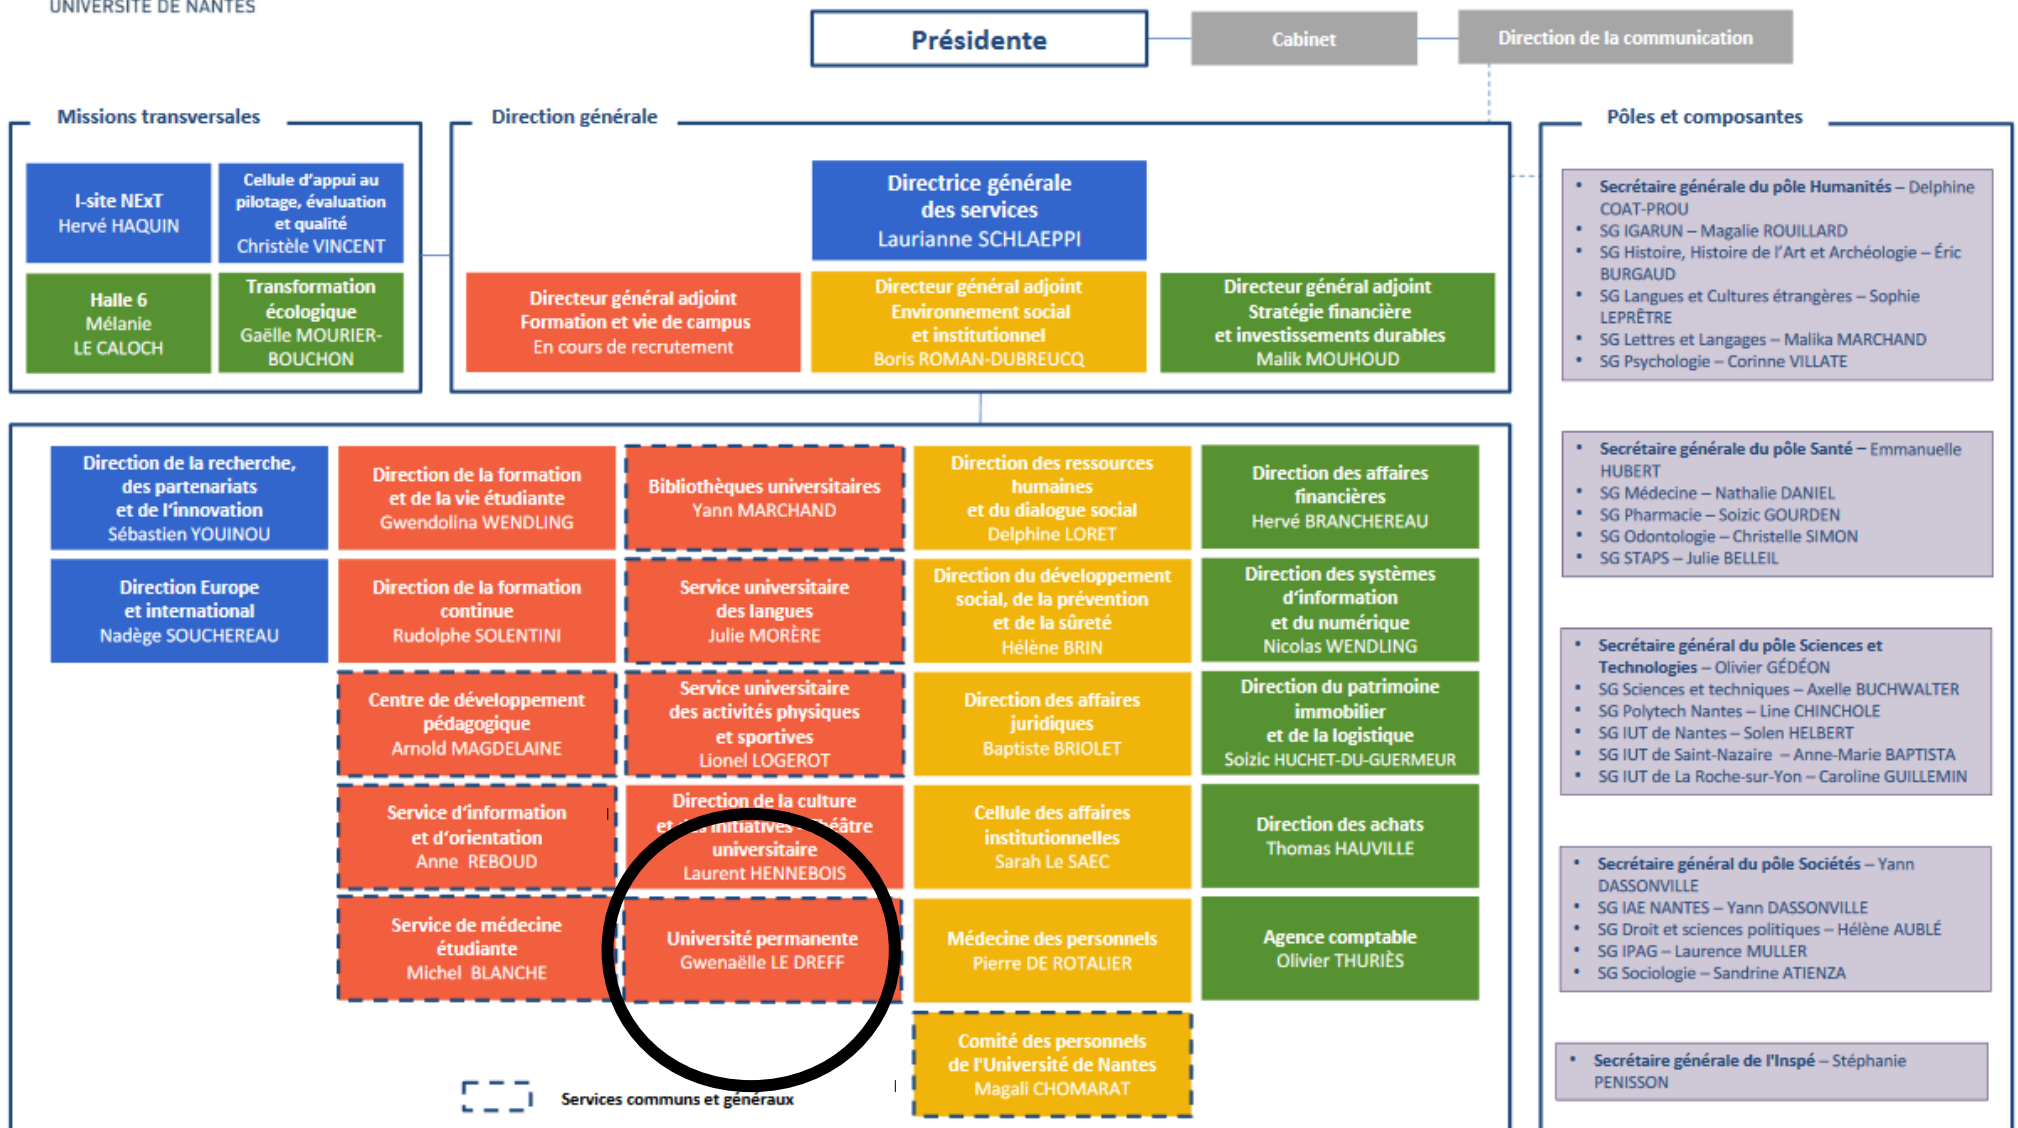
UNIVERSITÉ DE NANTES

Présidente

Cabinet

Direction de la communication

Missions transversales

I-site NExT
Hervé HAQUIN

Cellule d'appui au pilotage, évaluation et qualité
Christèle VINCENT

Halle 6
Mélanie LE CALOCH

Transformation écologique
Gaëlle MOURIER-BOUCHON

Direction générale

Directrice générale des services
Laurianne SCHLAEPPI

Directeur général adjoint Formation et vie de campus
En cours de recrutement

Directeur général adjoint Environnement social et institutionnel
Boris ROMAN-DUBREUCQ

Directeur général adjoint Stratégie financière et investissements durables
Malik MOUHOUD

Pôles et composantes

- Secrétaire générale du pôle Humanités – Delphine COAT-PROU
- SG IGARUN – Magalie ROUILLARD
- SG Histoire, Histoire de l'Art et Archéologie – Éric BURGAUD
- SG Langues et Cultures étrangères – Sophie LEPRÊTRE
- SG Lettres et Langages – Malika MARCHAND
- SG Psychologie – Corinne VILLATE

- Secrétaire générale du pôle Santé – Emmanuelle HUBERT
- SG Médecine – Nathalie DANIEL
- SG Pharmacie – Soizic GOURDEN
- SG Odontologie – Christelle SIMON
- SG STAPS – Julie BELLEIL

- Secrétaire général du pôle Sciences et Technologies – Olivier GÉDÉON
- SG Sciences et techniques – Axelle BUCHWALTER
- SG Polytech Nantes – Line CHINCHOLE
- SG IUT de Nantes – Solen HELBERT
- SG IUT de Saint-Nazaire – Anne-Marie BAPTISTA
- SG IUT de La Roche-sur-Yon – Caroline GUILLEMIN

- Secrétaire général du pôle Sociétés – Yann DASSONVILLE
- SG IAE NANTES – Yann DASSONVILLE
- SG Droit et sciences politiques – Hélène AUBLÉ
- SG IPAG – Laurence MULLER
- SG Sociologie – Sandrine ATIENZA

- Secrétaire générale de l'Inspé – Stéphanie PENISSON

Direction de la recherche, des partenariats et de l'innovation
Sébastien YOUINOU

Direction Europe et international
Nadège SOUCHEREAU

Direction de la formation et de la vie étudiante
Gwendolina WENDLING

Direction de la formation continue
Rudolphe SOLENTINI

Centre de développement pédagogique
Arnold MAGDELAINE

Service d'information et d'orientation
Anne REBOUD

Service de médecine étudiante
Michel BLANCHE

Bibliothèques universitaires
Yann MARCHAND

Service universitaire des langues
Julie MORÈRE

Service universitaire des activités physiques et sportives
Lionel LOGEROT

Direction de la culture et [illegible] initiatives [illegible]éâtre universitaire
Laurent HENNEBOIS

Université permanente
Gwenaëlle LE DREFF

Direction des ressources humaines et du dialogue social
Delphine LORET

Direction du développement social, de la prévention et de la sûreté
Hélène BRIN

Direction des affaires juridiques
Baptiste BRIOLET

Cellule des affaires institutionnelles
Sarah Le SAEC

Médecine des personnels
Pierre DE ROTALIER

Comité des personnels de l'Université de Nantes
Magali CHOMARAT

Direction des affaires financières
Hervé BRANCHEREAU

Direction des systèmes d'information et du numérique
Nicolas WENDLING

Direction du patrimoine immobilier et de la logistique
Soizic HUCHET-DU-GUERMEUR

Direction des achats
Thomas HAUVILLE

Agence comptable
Olivier THURIÈS

Services communs et généraux